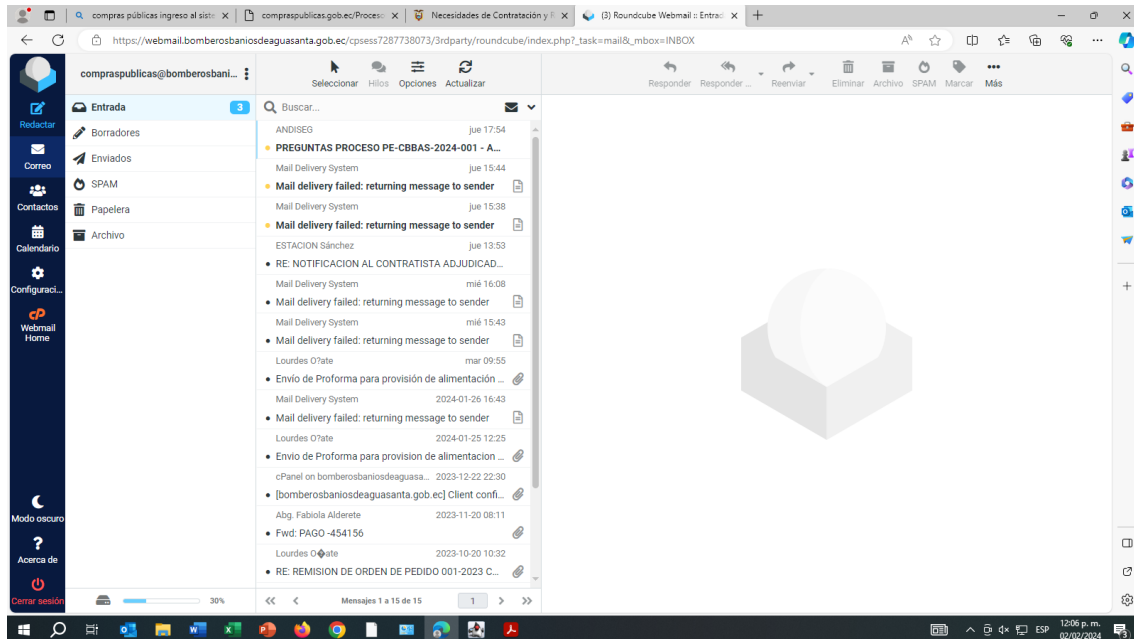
compras públicas ingreso al siste | compraspublicas.gob.ec/Proceso | Necesidades de Contratación y R | (3) Roundcube Webmail :: Entrad

https://webmail.bomberosbaniosdeaguasanta.gob.ec/cpsess7287738073/3rdparty/roundcube/index.php?_task=mail&_mbox=INBOX

Redactar
Correo
Contactos
Calendario
Configuraci...
Webmail Home
Modo oscuro
Acerca de
Cerrar sesión

compraspublicas@bomberosbani...

Entrada 3
Borradores
Enviados
SPAM
Papelera
Archivo

30%

Seleccionar Hilos Opciones Actualizar

Buscar...

ANDISEG jue 17:54
PREGUNTAS PROCESO PE-CBBAS-2024-001 - A...

Mail Delivery System jue 15:44
Mail delivery failed: returning message to sender

Mail Delivery System jue 15:38
Mail delivery failed: returning message to sender

ESTACION Sánchez jue 13:53
RE: NOTIFICACION AL CONTRATISTA ADJUDICAD...

Mail Delivery System mié 16:08
Mail delivery failed: returning message to sender

Mail Delivery System mié 15:43
Mail delivery failed: returning message to sender

Lourdes O?ate mar 09:55
Envío de Proforma para provisión de alimentación ...

Mail Delivery System 2024-01-26 16:43
Mail delivery failed: returning message to sender

Lourdes O?ate 2024-01-25 12:25
Envio de Proforma para provision de alimentacion ...

cPanel on bomberosbaniosdeaguasa... 2023-12-22 22:30
[bomberosbaniosdeaguasanta.gob.ec] Client confi...

Abg. Fabiola Alderete 2023-11-20 08:11
Fwd: PAGO -454156

Lourdes O�ate 2023-10-20 10:32
RE: REMISION DE ORDEN DE PEDIDO 001-2023 C...

Mensajes 1 a 15 de 15 1

Responder Responder ... Reenviar Eliminar Archivo SPAM Marcar Más

ESP 12:06 p. m. 02/02/2024